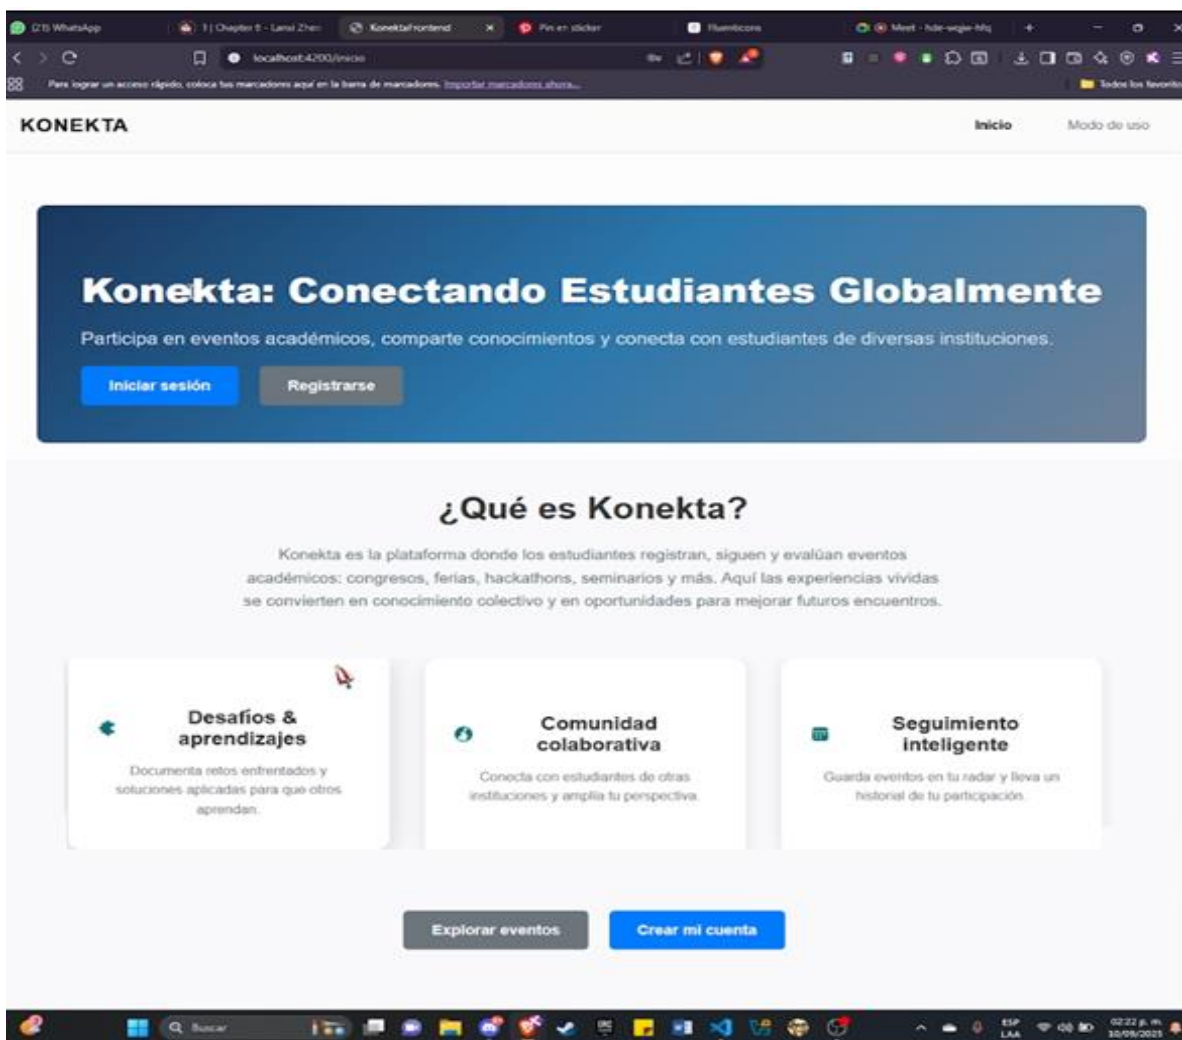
(21) WhatsApp
3 | Chapter 8 - Lansi Zhen
KonektaFrontend
Pin en sticker
Flaticons
Meet - hde-wgie-hfq

localhost:4200/inicio

Para lograr un acceso rápido, coloca tus marcadores aquí en la barra de marcadores. Importar marcadores ahora...
Todos los favoritos

KONEKTA
Inicio
Modo de uso

Konekta: Conectando Estudiantes Globalmente

Participa en eventos académicos, comparte conocimientos y conecta con estudiantes de diversas instituciones.

Iniciar sesión
Registrarse

¿Qué es Konekta?

Konekta es la plataforma donde los estudiantes registran, siguen y evalúan eventos académicos: congresos, ferias, hackathons, seminarios y más. Aquí las experiencias vividas se convierten en conocimiento colectivo y en oportunidades para mejorar futuros encuentros.

Desafíos & aprendizajes
Documenta retos enfrentados y soluciones aplicadas para que otros aprendan.

Comunidad colaborativa
Conecta con estudiantes de otras instituciones y amplía tu perspectiva.

Seguimiento inteligente
Guarda eventos en tu radar y lleva un historial de tu participación.

Explorar eventos
Crear mi cuenta

Buscar
ESP LAA
02:22 p. m.
30/09/2025